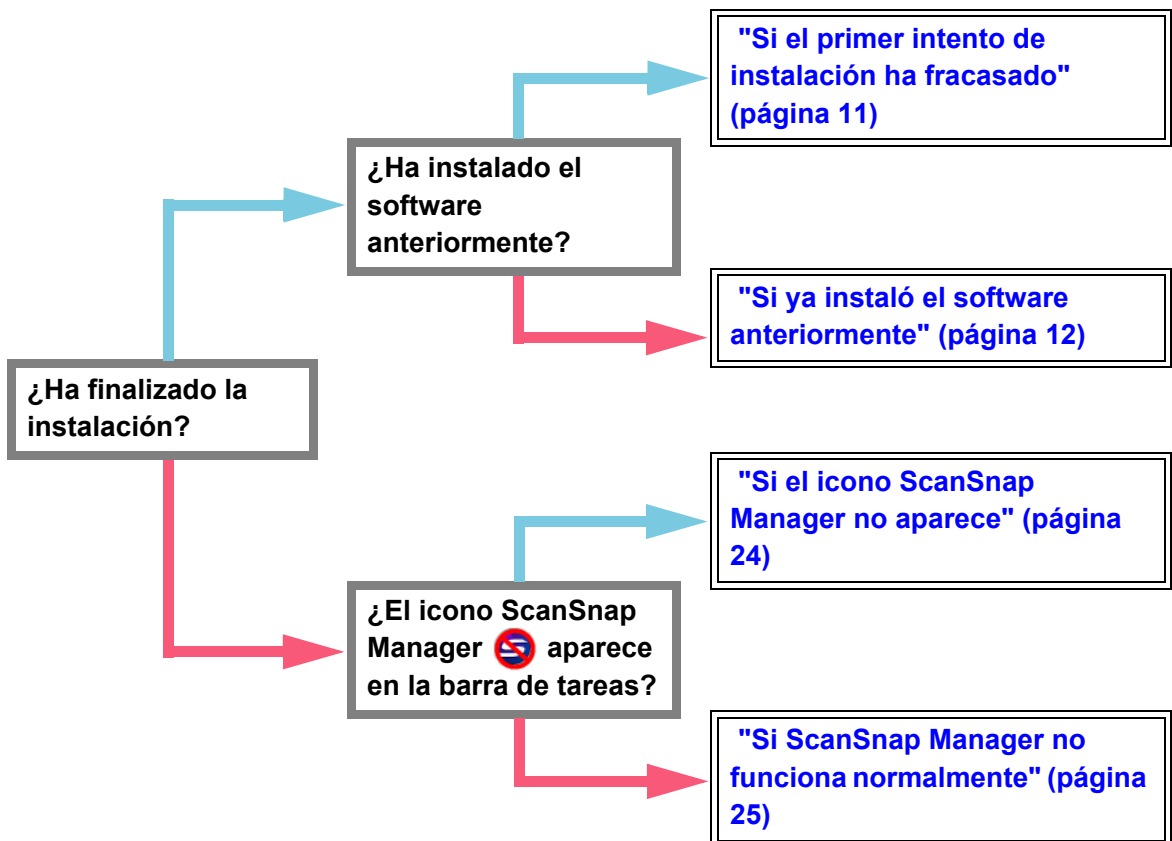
¿Ha finalizado la instalación?

¿Ha instalado el software anteriormente?

"Si el primer intento de instalación ha fracasado" (página 11)

"Si ya instaló el software anteriormente" (página 12)

¿El icono ScanSnap Manager aparece en la barra de tareas?

"Si el icono ScanSnap Manager no aparece" (página 24)

"Si ScanSnap Manager no funciona normalmente" (página 25)